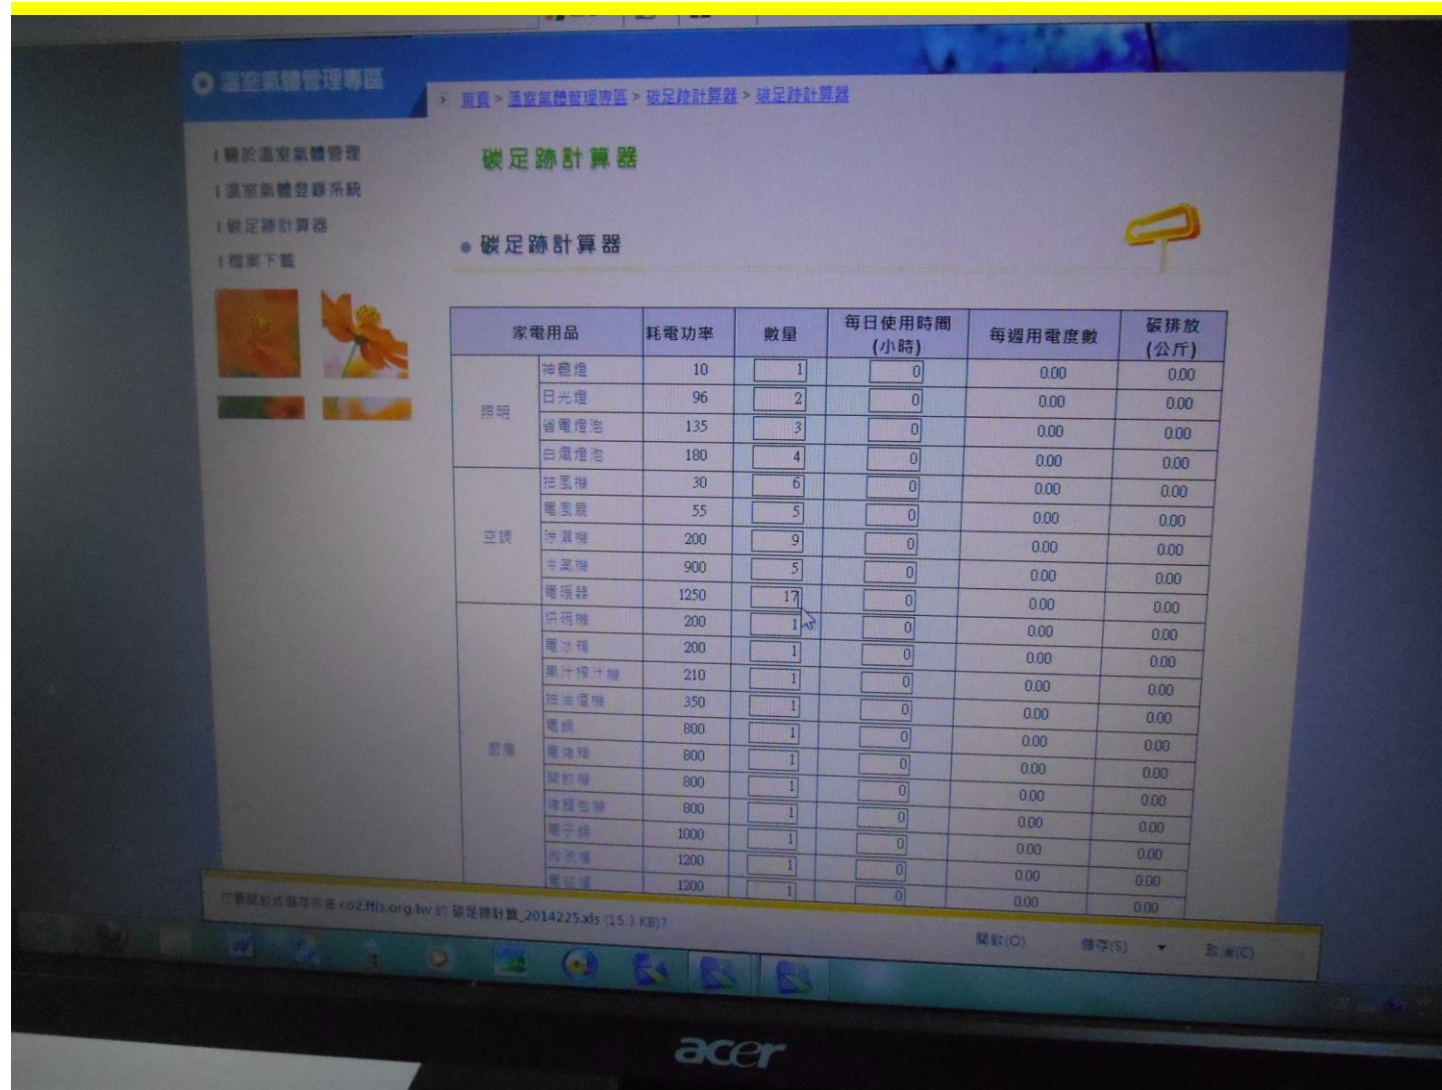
溫室氣體管理專區

首頁 > 溫室氣體管理專區 > 碳足跡計算器 > 碳足跡計算器

| 關於溫室氣體管理
| 溫室氣體登錄系統
| 碳足跡計算器
| 檔案下載

碳足跡計算器

碳足跡計算器

| 家電用品 | | 耗電功率 | 數量 | 每日使用時間 (小時) | 每週用電度數 | 碳排放 (公斤) |
|---|---|---|---|---|---|---|
| 照明 | 神明燈 | 10 | 1 | 0 | 0.00 | 0.00 |
| | 日光燈 | 96 | 2 | 0 | 0.00 | 0.00 |
| | 省電燈泡 | 135 | 3 | 0 | 0.00 | 0.00 |
| | 白熾燈泡 | 180 | 4 | 0 | 0.00 | 0.00 |
| 空調 | 抽風機 | 30 | 6 | 0 | 0.00 | 0.00 |
| | 電風扇 | 55 | 5 | 0 | 0.00 | 0.00 |
| | 除濕機 | 200 | 9 | 0 | 0.00 | 0.00 |
| | 冷氣機 | 900 | 5 | 0 | 0.00 | 0.00 |
| | 電暖器 | 1250 | 17 | 0 | 0.00 | 0.00 |
| 廚房 | 烘碗機 | 200 | 1 | 0 | 0.00 | 0.00 |
| | 電冰箱 | 200 | 1 | 0 | 0.00 | 0.00 |
| | 果汁榨汁機 | 210 | 1 | 0 | 0.00 | 0.00 |
| | 抽油煙機 | 350 | 1 | 0 | 0.00 | 0.00 |
| | 電鍋 | 800 | 1 | 0 | 0.00 | 0.00 |
| | 電烤箱 | 800 | 1 | 0 | 0.00 | 0.00 |
| | 開飲機 | 800 | 1 | 0 | 0.00 | 0.00 |
| | 烤麵包機 | 800 | 1 | 0 | 0.00 | 0.00 |
| | 電子鍋 | 1000 | 1 | 0 | 0.00 | 0.00 |
| | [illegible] | 1200 | 1 | 0 | 0.00 | 0.00 |
| | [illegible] | 1200 | 1 | 0 | 0.00 | 0.00 |

您要開啟或儲存來自 co2.ftis.org.tw 的 碳足跡計算_2014225.xls (15.3 KB)?

開啟(O) 儲存(S) 取消(C)

acer